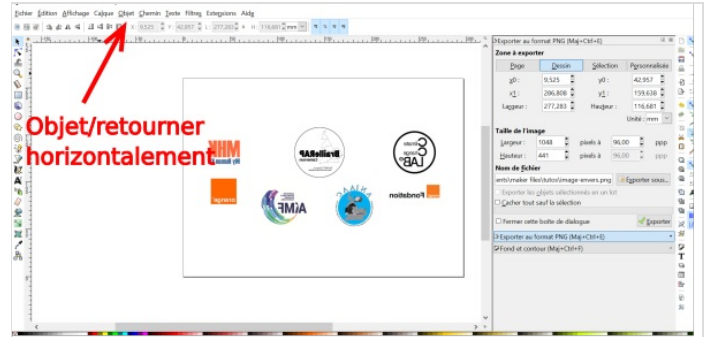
Fichier Édition Affichage Calque Objet Chemin Texte Filtres Extensions Aide

X 9,525 Y 42,957 L 277,283 H 116,681 mm

Objet/retourner horizontalement

Exporter au format PNG (Maj+Ctrl+E)

Zone à exporter

Page Dessin Sélection Personnalisée

x0 : 9,525 y0 : 42,957

x1 : 286,808 y1 : 159,638

Largeur : 277,283 Hauteur : 116,681

Unité : mm

Taille de l'image

Largeur : 1048 pixels à 96,00 ppp

Hauteur : 441 pixels à 96,00 ppp

Nom de fichier

ents\maker file\tutos\image-envers.png Exporter sous...

Exporter les objets sélectionnés en un lot

Cacher tout sauf la sélection

Fermer cette boîte de dialogue Exporter

Exporter au format PNG (Maj+Ctrl+E)

Fond et contour (Maj+Ctrl+F)

Fondation

AiMF

LAB

orange